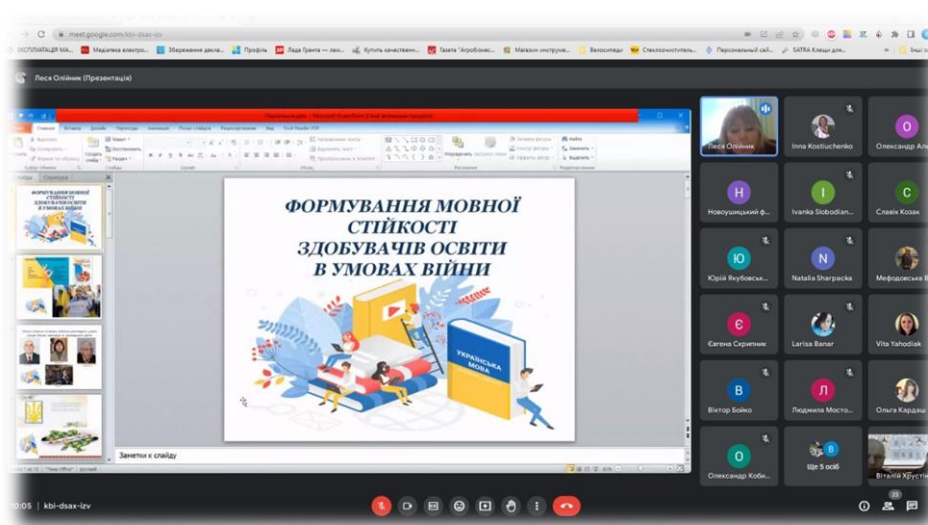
meet.google.com/kbi-dsax-izv

ЕКСПЛУАТАЦІЯ МА... Медіатека електро... Збереження докум... Профіль Лада Гранта — лих... Купить качествен... Газета "Агробізнес... Магазин інструме... Велосипеди Стеклоочиститель... Персональний сай... SATRA Клещи для...

Леся Олійник (Презентація)

ФОРМУВАННЯ МОВНОЇ СТІЙКОСТІ ЗДОБУВАЧІВ ОСВІТИ В УМОВАХ ВІЙНИ

УКРАЇНСЬКА МОВА

Заметки к слайду

Леся Олійник
Inna Kostiuchenko
Олександр Ал
Новоушицький ф...
Ivanka Slobodian...
Славік Козак
Юрій Якубовськ...
Natalia Sharpacka
Мефодовська В
Євгена Скрипник
Larisa Banar
Vita Yahodiak
Віктор Бойко
Людмила Мосто...
Ольга Кардаш
Олександр Кобі...
Ще 5 осіб
Віталій Хрустін

10:05 | kbi-dsax-izv